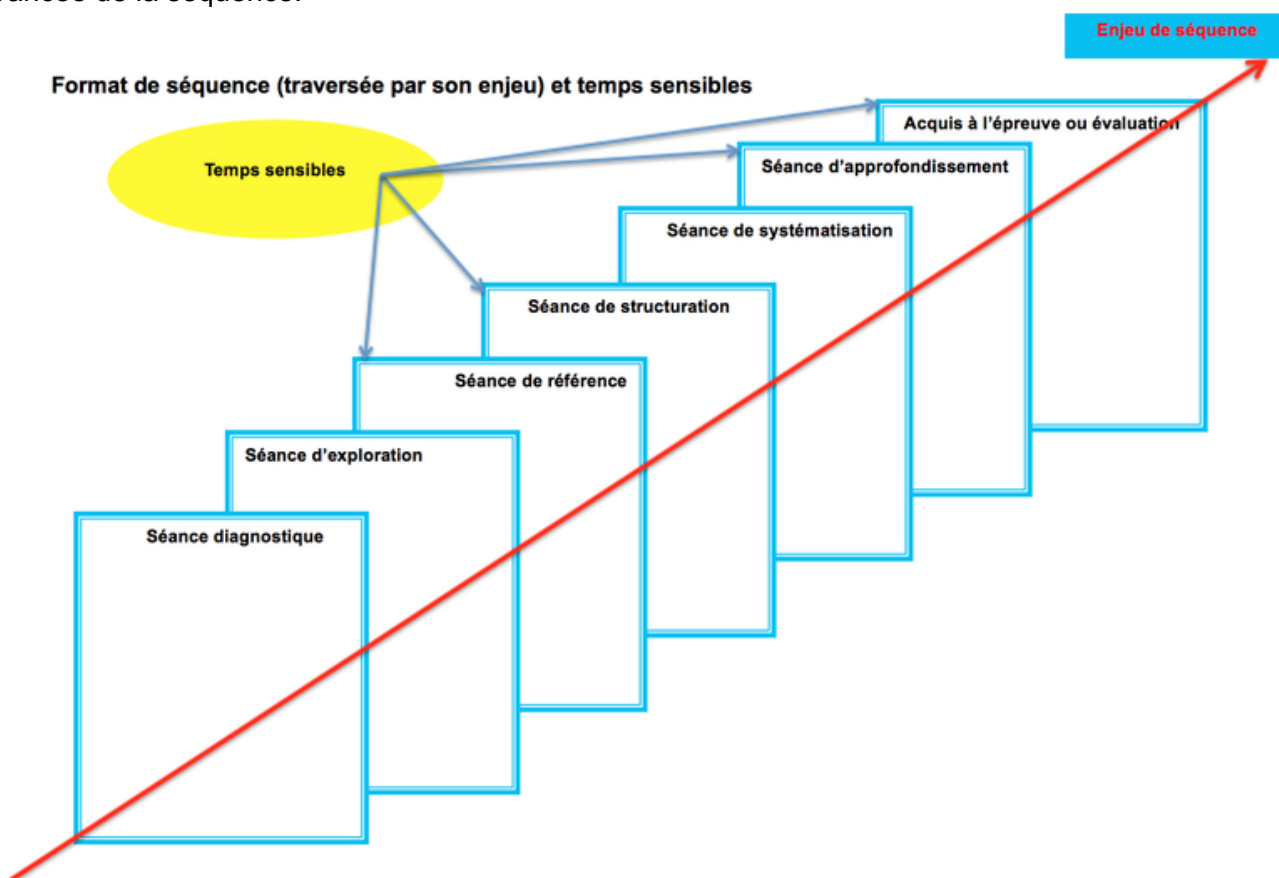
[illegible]ances de la séquence.

Enjeu de séquence

Format de séquence (traversée par son enjeu) et temps sensibles

Temps sensibles

Acquis à l'épreuve ou évaluation

Séance d'approfondissement

Séance de systématisation

Séance de structuration

Séance de référence

Séance d'exploration

Séance diagnostique